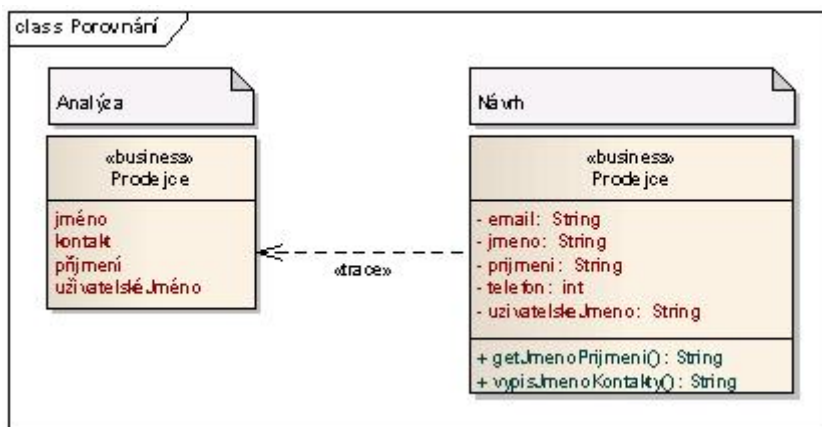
class Porovnání

Analýza

«business»
Prodejce

jméno
kontakt
příjmení
uživatelskéJméno

«trace»

Návrh

«business»
Prodejce

- email: String
- jmeno: String
- prijmeni: String
- telefon: int
- uzivatelskeJmeno: String

+ getJmenoPrijmeni(): String
+ vypisJmenoKontakty(): String